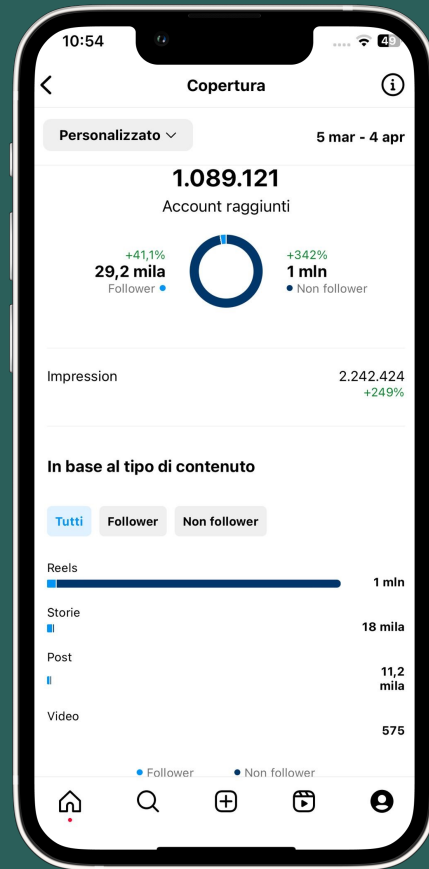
10:54

49

Copertura

Personalizzato

5 mar - 4 apr

1.089.121

Account raggiunti

+41,1%
29,2 mila
Follower

+342%
1 mln
Non follower

Impression

2.242.424
+249%

In base al tipo di contenuto

Tutti
Follower
Non follower

Reels
1 mln

Storie
18 mila

Post
11,2 mila

Video
575

Follower
Non follower